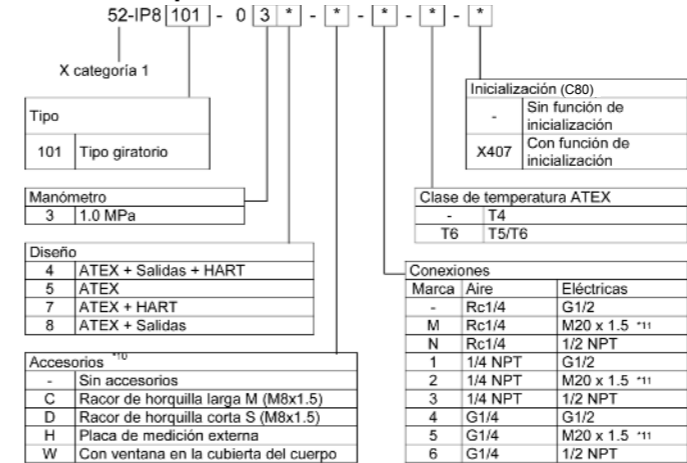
52-IP8 101 - 0 3 * - * - * - * - *

X categoría 1

| Tipo | |
|---|---|
| 101 | Tipo giratorio |

| Manómetro | |
|---|---|
| 3 | 1.0 MPa |

| Diseño | |
|---|---|
| 4 | ATEX + Salidas + HART |
| 5 | ATEX |
| 7 | ATEX + HART |
| 8 | ATEX + Salidas |

| Accesorios *10 | |
|---|---|
| - | Sin accesorios |
| C | Racor de horquilla larga M (M8x1.5) |
| D | Racor de horquilla corta S (M8x1.5) |
| H | Placa de medición externa |
| W | Con ventana en la cubierta del cuerpo |

| Inicialización (C80) | |
|---|---|
| - | Sin función de inicialización |
| X407 | Con función de inicialización |

| Clase de temperatura ATEX | |
|---|---|
| - | T4 |
| T6 | T5/T6 |

| Conexiones | | |
|---|---|---|
| Marca | Aire | Eléctricas |
| - | Rc1/4 | G1/2 |
| M | Rc1/4 | M20 x 1.5 *11 |
| N | Rc1/4 | 1/2 NPT |
| 1 | 1/4 NPT | G1/2 |
| 2 | 1/4 NPT | M20 x 1.5 *11 |
| 3 | 1/4 NPT | 1/2 NPT |
| 4 | G1/4 | G1/2 |
| 5 | G1/4 | M20 x 1.5 *11 |
| 6 | G1/4 | 1/2 NPT |